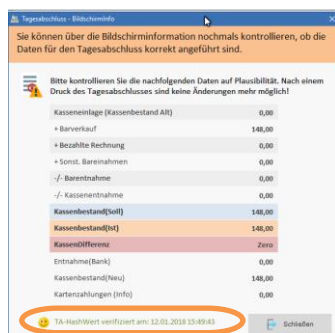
Tagesabschluss - Bildschirminfo

Sie können über die Bildschirminformation nochmals kontrollieren, ob die Daten für den Tagesabschluss korrekt angeführt sind.

Bitte kontrollieren Sie die nachfolgenden Daten auf Plausibilität. Nach einem Druck des Tagesabschlusses sind keine Änderungen mehr möglich!

| | |
|---|---|
| Kasseneinlage (Kassenbestand Alt) | 0,00 |
| + Barverkauf | 148,00 |
| + Bezahlte Rechnung | 0,00 |
| + Sonst. Bareinnahmen | 0,00 |
| -/- Barentnahme | 0,00 |
| -/- Kassenentnahme | 0,00 |
| Kassenbestand(Soll) | 148,00 |
| Kassenbestand(Ist) | 148,00 |
| KassenDifferenz | Zero |
| Entnahme(Bank) | 0,00 |
| Kassenbestand(Neu) | 148,00 |
| Kartenzahlungen (Info) | 0,00 |

TA-HashWert verifiziert am: 12.01.2018 15:49:43

Schließen